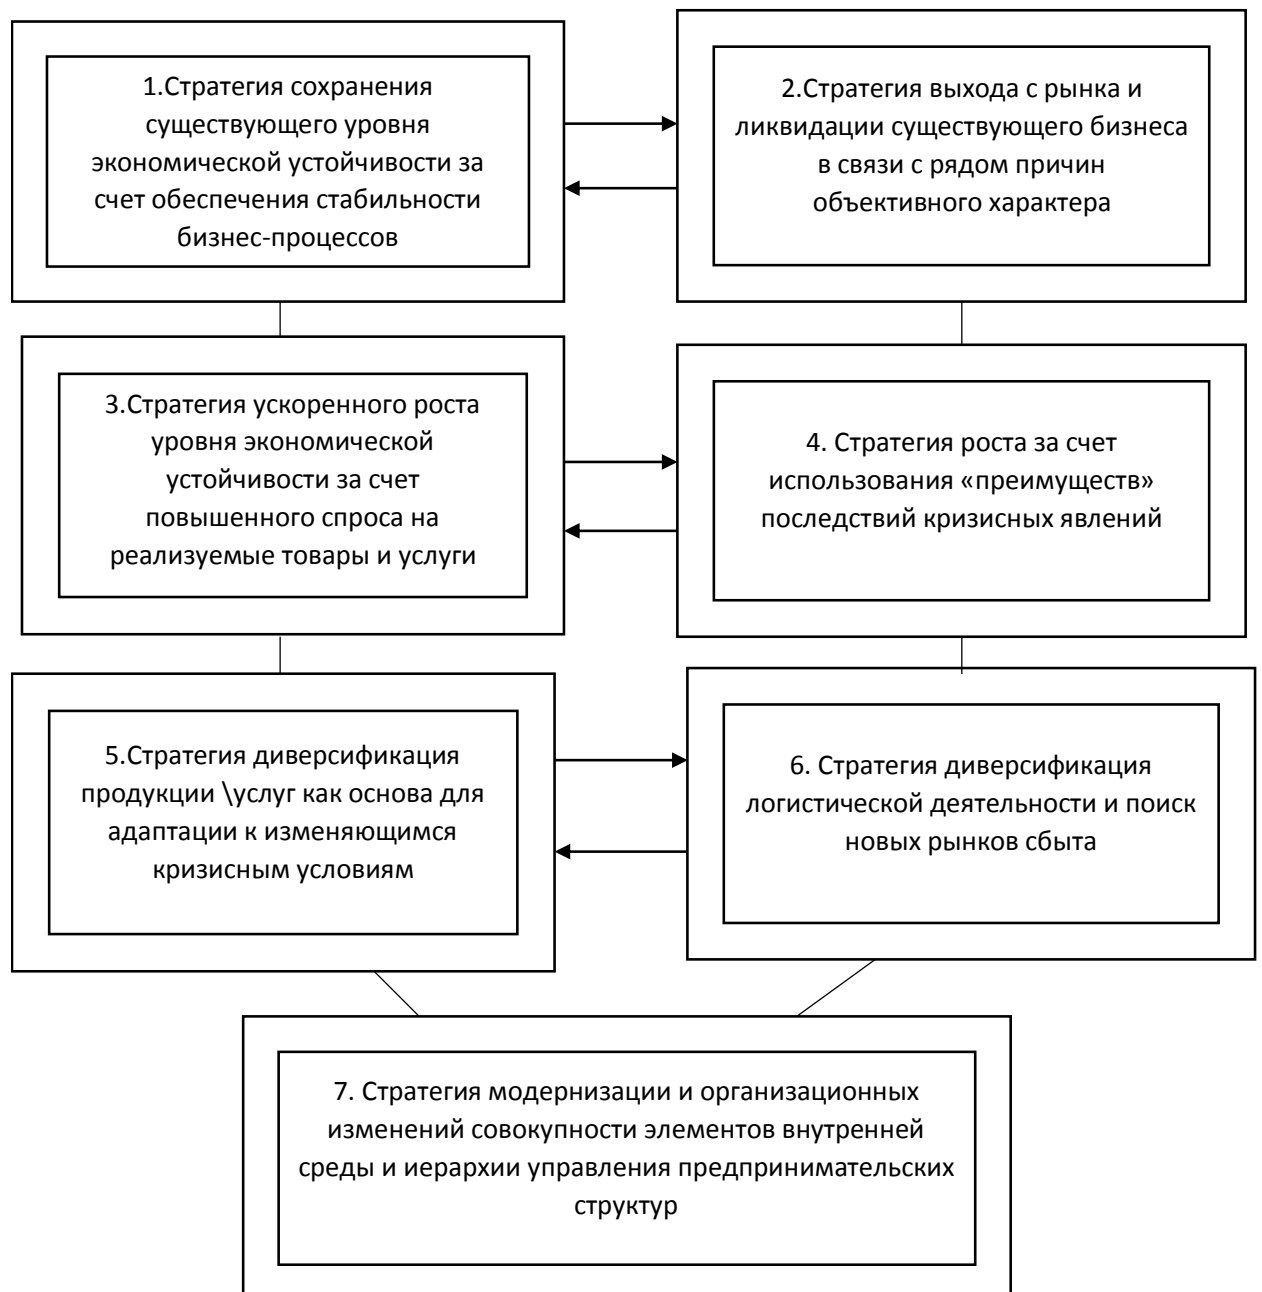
1.Стратегия сохранения существующего уровня экономической устойчивости за счет обеспечения стабильности бизнес-процессов

2.Стратегия выхода с рынка и ликвидации существующего бизнеса в связи с рядом причин объективного характера

3.Стратегия ускоренного роста уровня экономической устойчивости за счет повышенного спроса на реализуемые товары и услуги

4. Стратегия роста за счет использования «преимуществ» последствий кризисных явлений

5.Стратегия диверсификация продукции \услуг как основа для адаптации к изменяющимся кризисным условиям

6. Стратегия диверсификация логистической деятельности и поиск новых рынков сбыта

7. Стратегия модернизации и организационных изменений совокупности элементов внутренней среды и иерархии управления предпринимательских структур